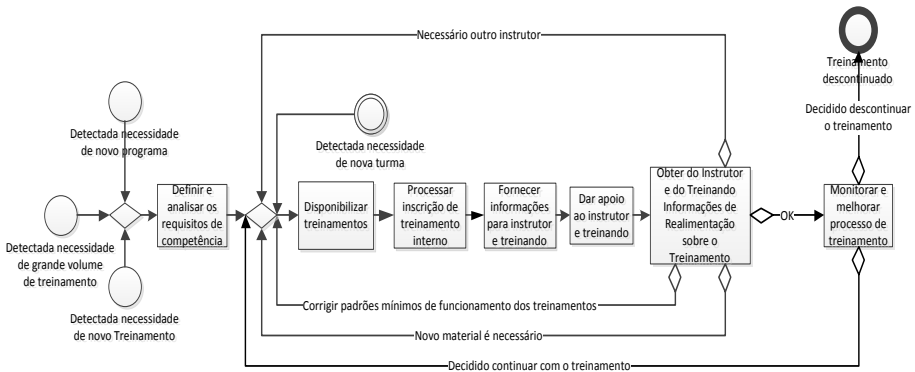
Necessário outro instrutor

Treinamento descontinuado

Decidido descontinuar o treinamento

Detectada necessidade de novo programa

Detectada necessidade de nova turma

Detectada necessidade de grande volume de treinamento

Definir e analisar os requisitos de competência

Disponibilizar treinamentos

Processar inscrição de treinamento interno

Fornecer informações para instrutor e treinando

Dar apoio ao instrutor e treinando

Obter do Instrutor e do Treinando Informações de Realimentação sobre o Treinamento

OK

Monitorar e melhorar processo de treinamento

Detectada necessidade de novo Treinamento

Corrigir padrões mínimos de funcionamento dos treinamentos

Novo material é necessário

Decidido continuar com o treinamento